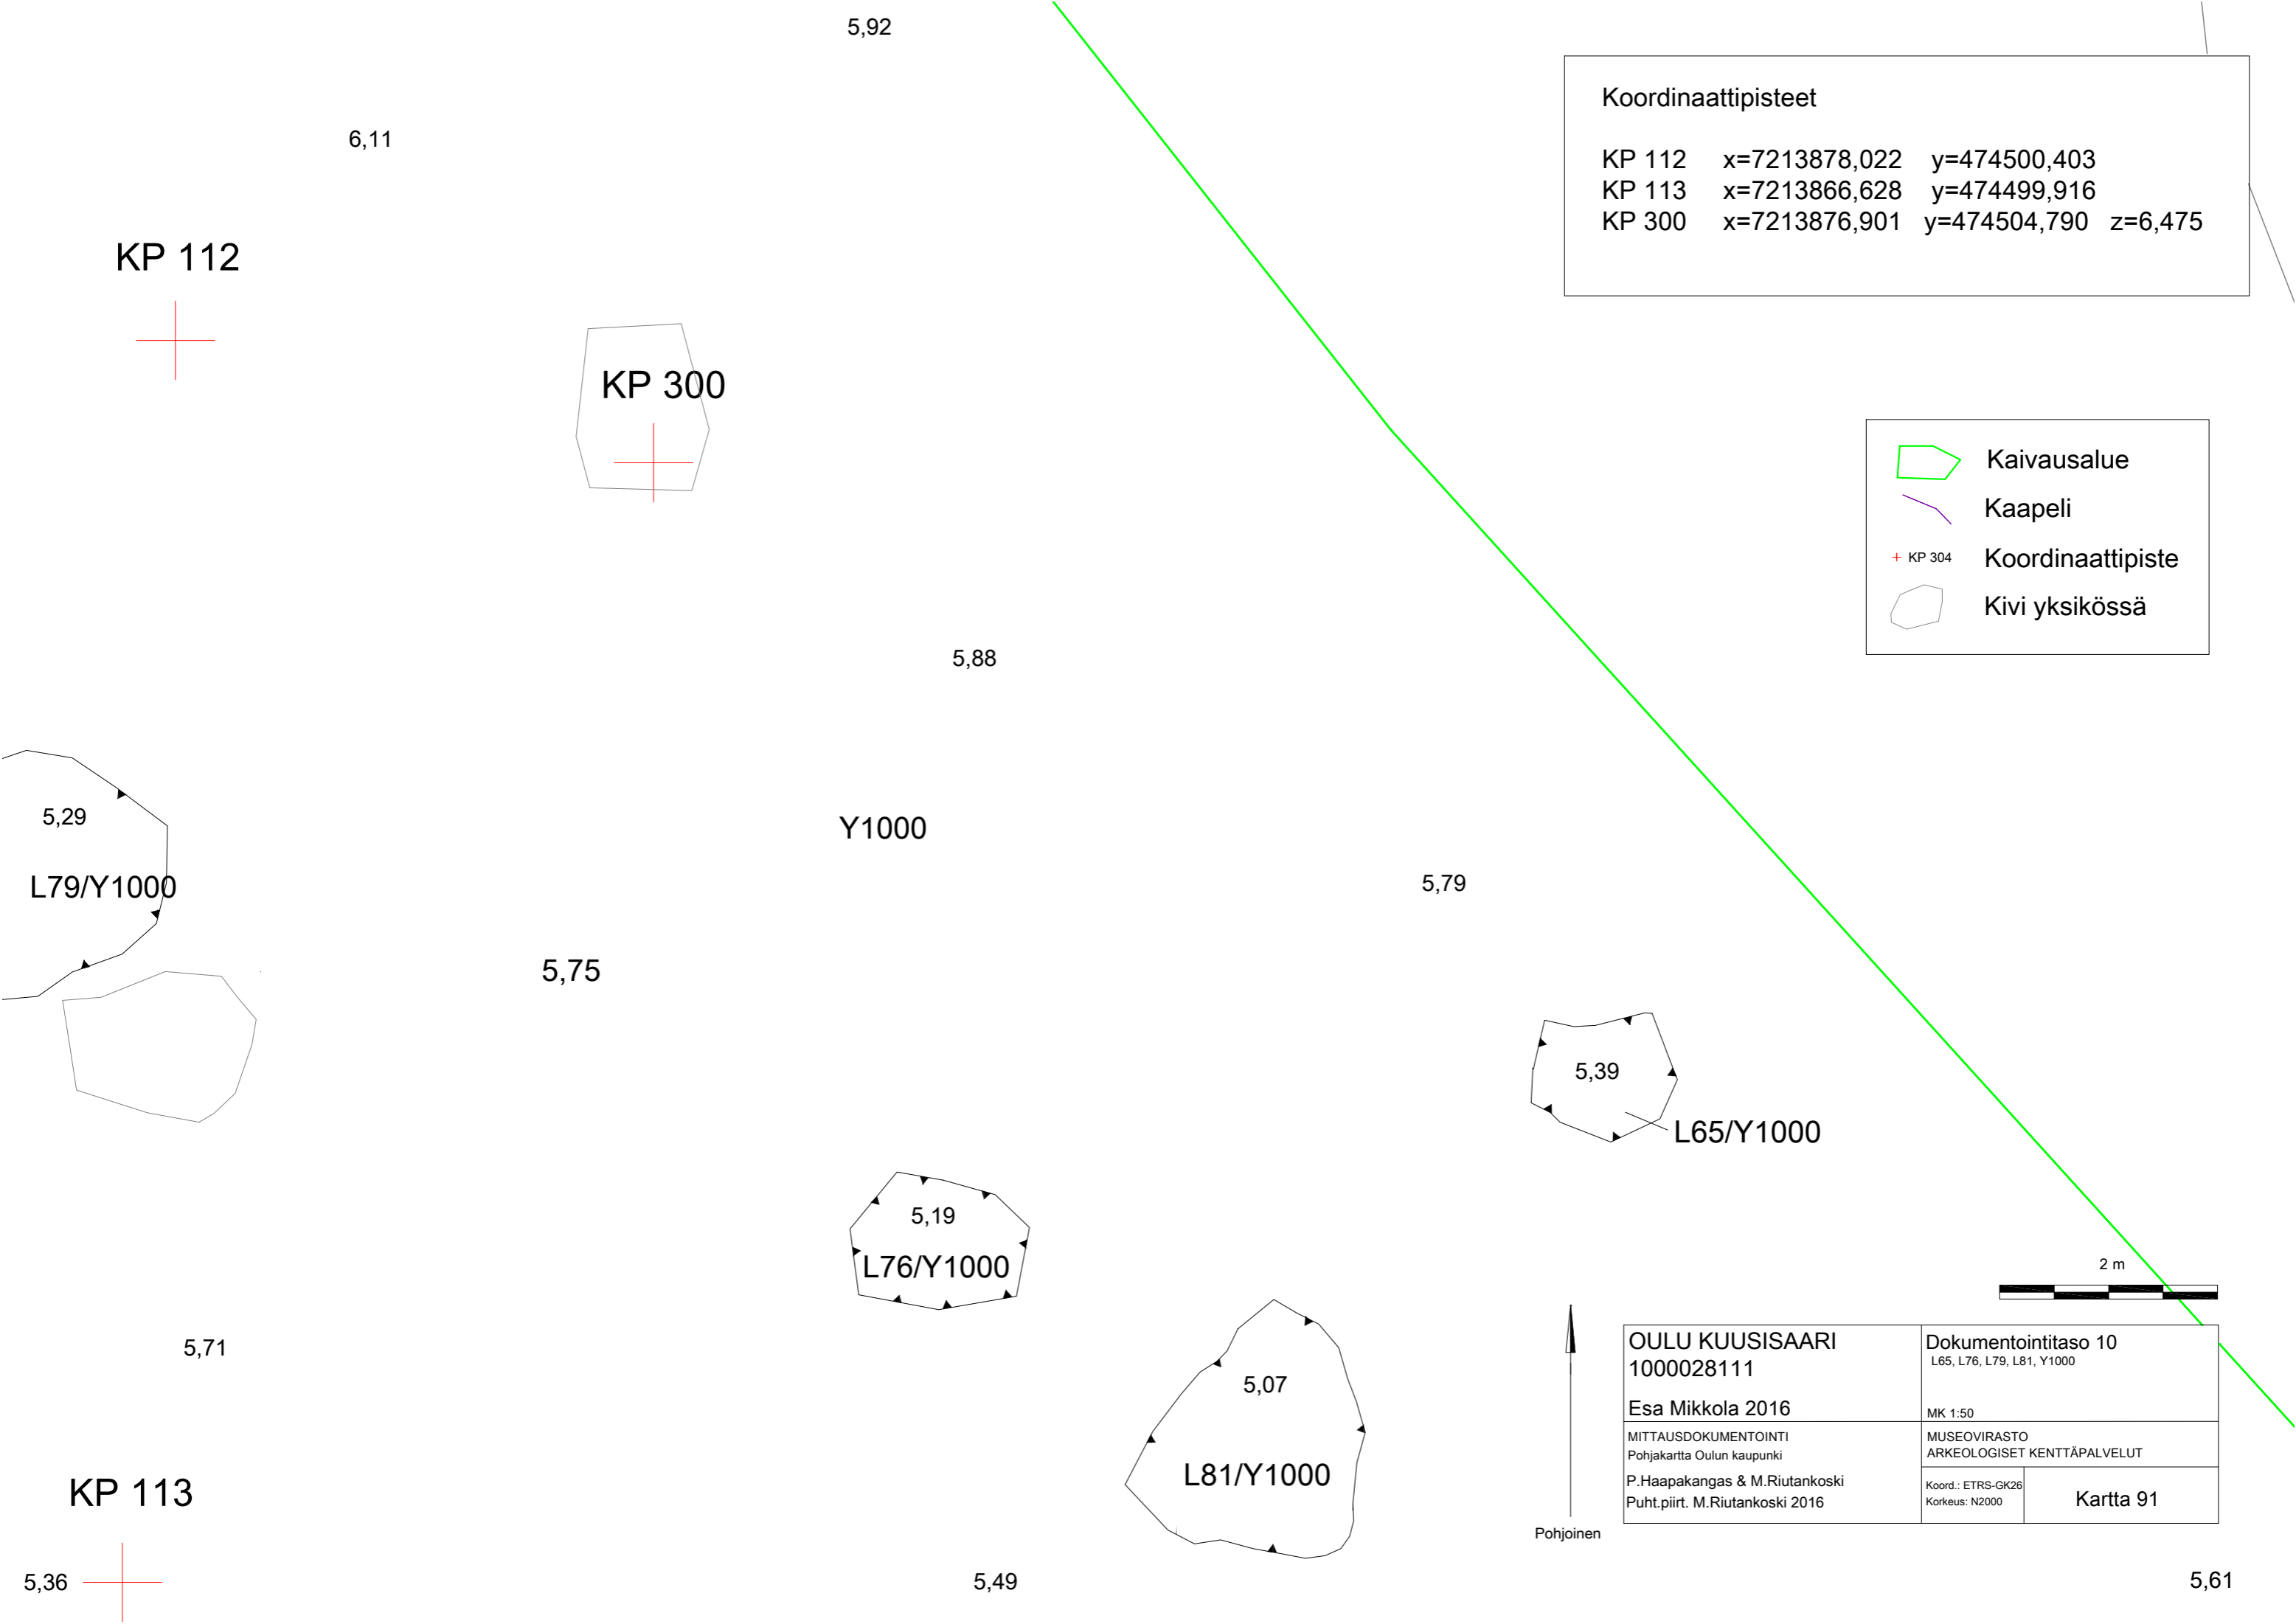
5,92

6,11

Koordinaattipisteet

KP 112 x=7213878,022 y=474500,403
KP 113 x=7213866,628 y=474499,916
KP 300 x=7213876,901 y=474504,790 z=6,475

KP 112

KP 300

Kaivausalue
Kaapeli
KP 304 Koordinaattipiste
Kivi yksikössä

5,88

5,29

L79/Y1000

Y1000

5,79

5,75

5,39

L65/Y1000

5,19

L76/Y1000

2 m

5,71

5,07

L81/Y1000

| OULU KUUSISAARI 1000028111 Esa Mikkola 2016 | Dokumentointitaso 10 L65, L76, L79, L81, Y1000 MK 1:50 | |
|---|---|---|
| MITTAUSDOKUMENTOINTI Pohjakartta Oulun kaupunki | MUSEOVIRASTO ARKEOLOGISET KENTTÄPALVELUT | |
| P.Haapakangas & M.Riutankoski Puht.piirt. M.Riutankoski 2016 | Koord.: ETRS-GK26 Korkeus: N2000 | Kartta 91 |

Pohjoinen

KP 113

5,36

5,49

5,61